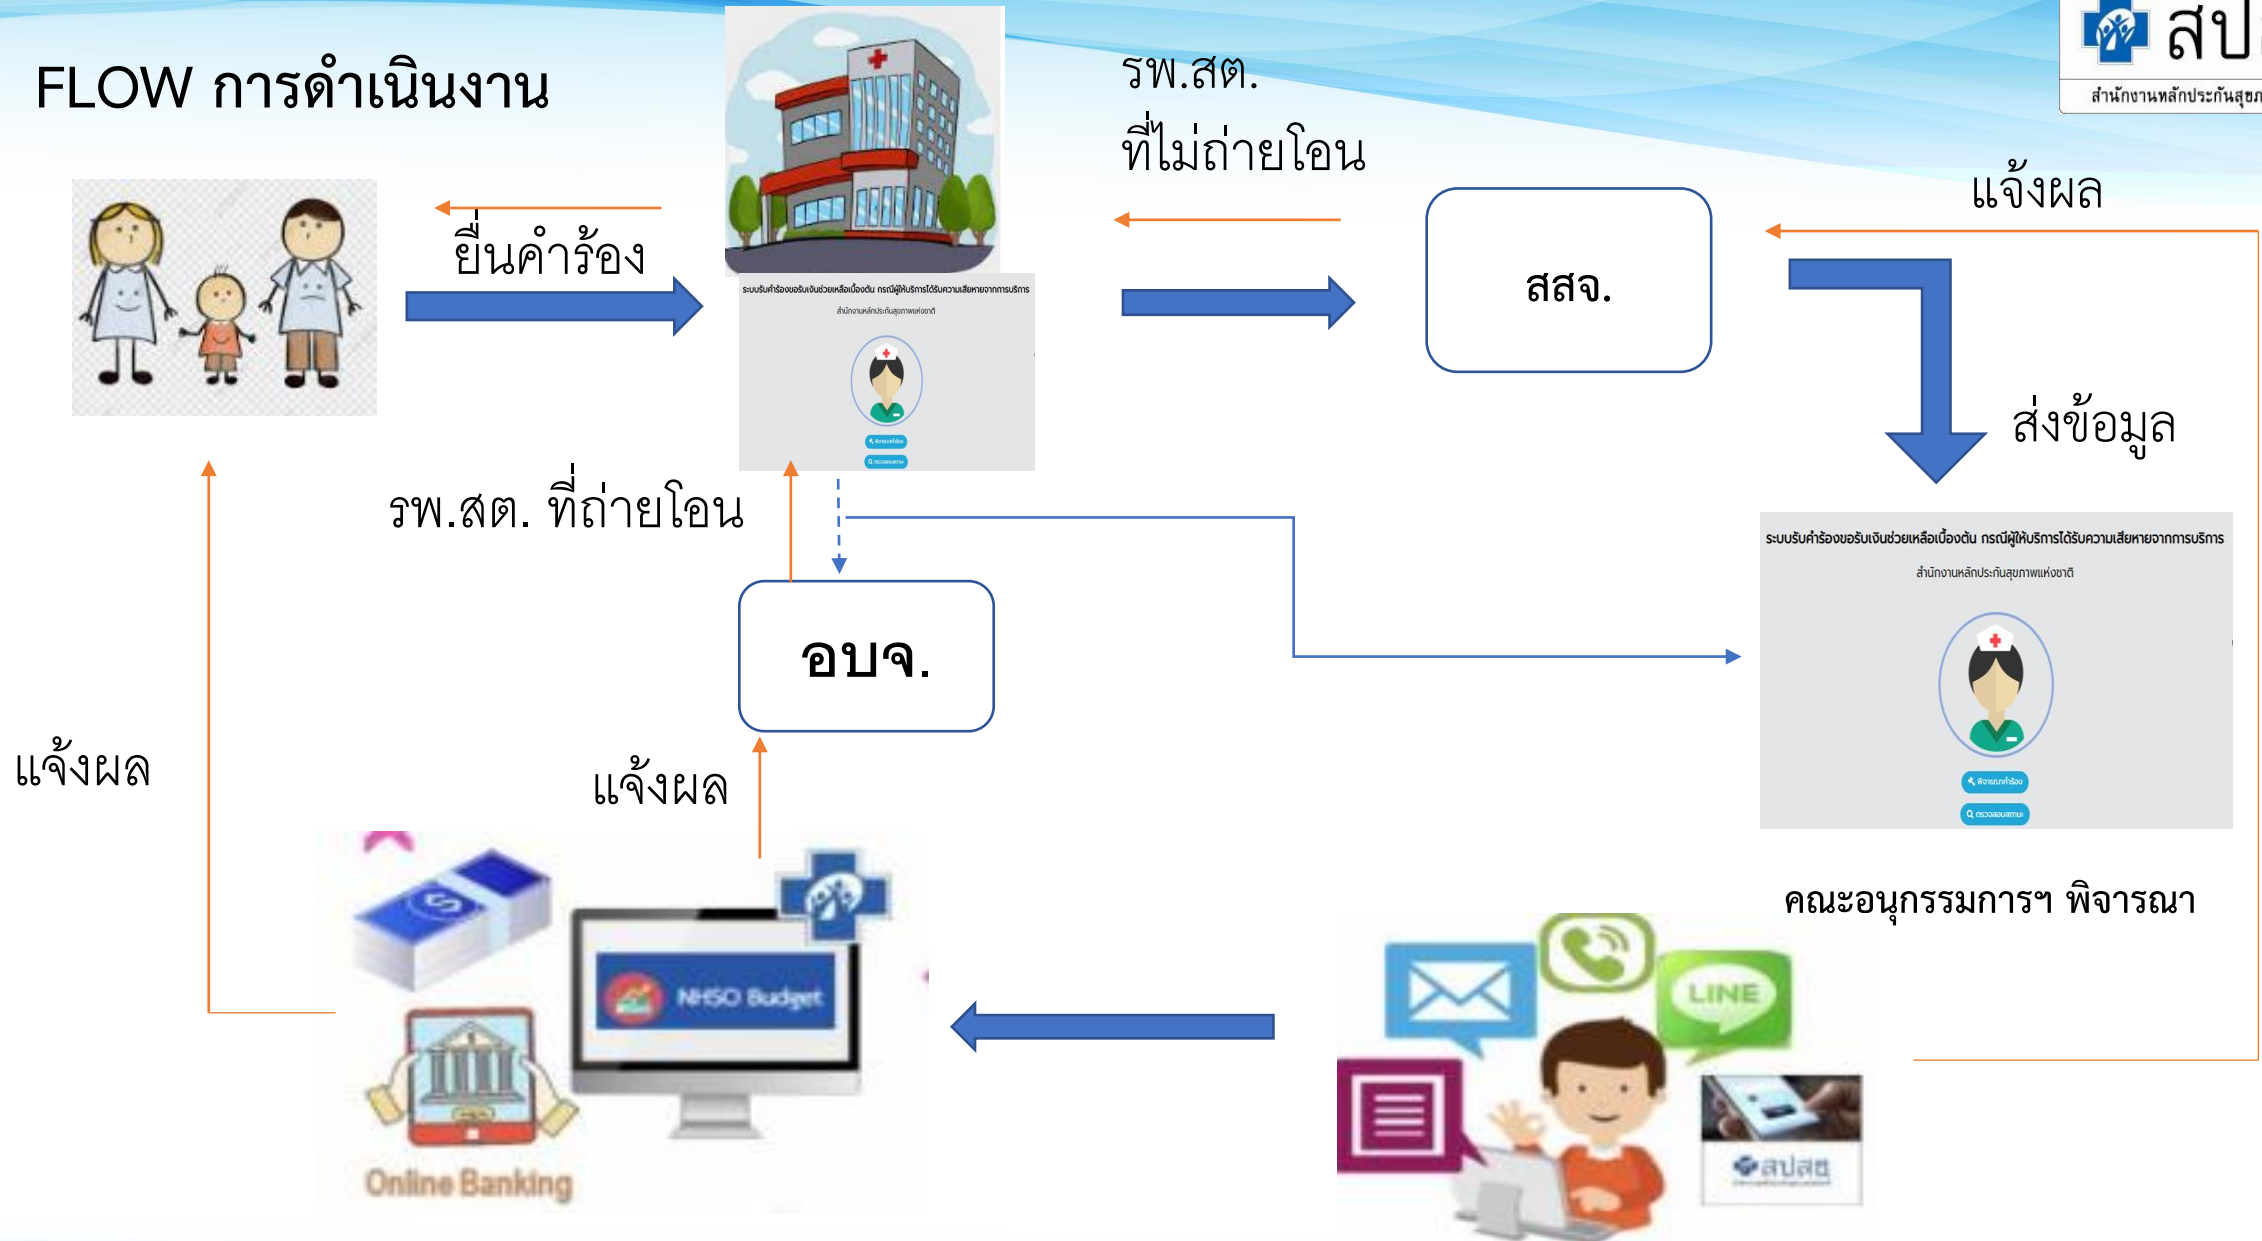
FLOW การดำเนินงาน

สป

สำนักงานหลักประกันสุขภ

รพ.สต.
ที่ไม่ถ่ายโอน

แจ้งผล

ยื่นคำร้อง

ระบบรับคำร้องขอรับเงินช่วยเหลือเบื้องต้น กรณีผู้ให้บริการได้รับความเสียหายจากการบริการ

สำนักงานหลักประกันสุขภาพแห่งชาติ

สสจ.

ส่งข้อมูล

รพ.สต. ที่ถ่ายโอน

อบจ.

ระบบรับคำร้องขอรับเงินช่วยเหลือเบื้องต้น กรณีผู้ให้บริการได้รับความเสียหายจากการบริการ

สำนักงานหลักประกันสุขภาพแห่งชาติ

แจ้งผล

แจ้งผล

คณะอนุกรรมการฯ พิจารณา

NHSO Budget

LINE

Online Banking

สปสช